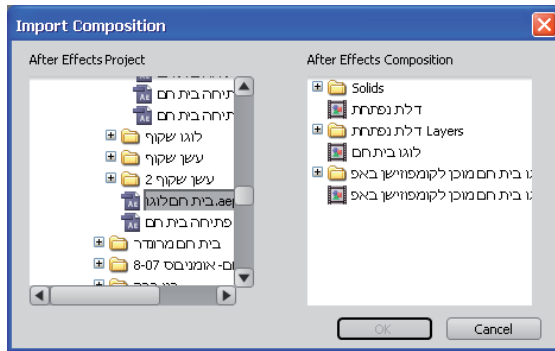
Import Composition

After Effects Project

פתיחה בית חם
פתיחה בית חם
לוגו שקוף
עשן שקוף
עשן שקוף 2
בית חם לוגו.aep
פתיחה בית חם
בית חם מרנדר
8-07 ום- אומניבס
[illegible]

After Effects Composition

Solids
דלת נפתחת
דלת נפתחת Layers
לוגו בית חם
גו בית חם מוכן לקומפוזישן באפ
גו בית חם מוכן לקומפוזישן באפ

OK
Cancel